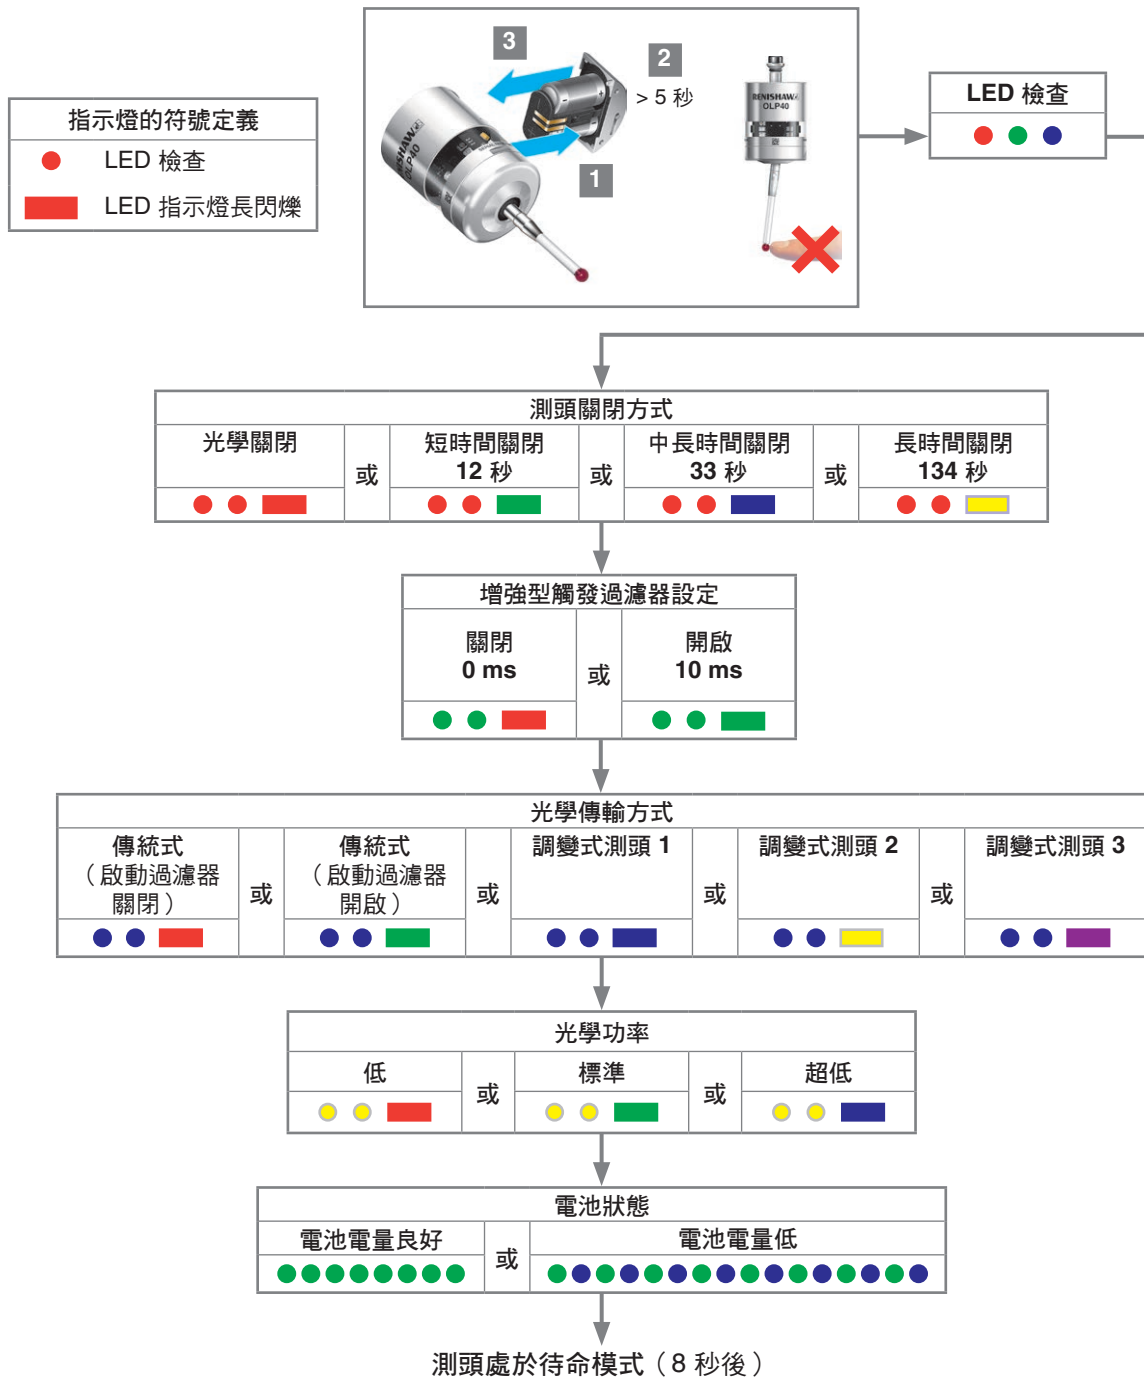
指示燈的符號定義

LED 檢查

LED 指示燈長閃爍

3

2

> 5 秒

1

RENISHAW OLP40

RENISHAW OLP40

LED 檢查

測頭關閉方式

| 光學關閉 | 或 | 短時間關閉 12 秒 | 或 | 中長時間關閉 33 秒 | 或 | 長時間關閉 134 秒 |
|---|---|---|---|---|---|---|

增強型觸發過濾器設定

| 關閉 0 ms | 或 | 開啟 10 ms |
|---|---|---|

光學傳輸方式

| 傳統式（啟動過濾器關閉） | 或 | 傳統式（啟動過濾器開啟） | 或 | 調變式測頭 1 | 或 | 調變式測頭 2 | 或 | 調變式測頭 3 |
|---|---|---|---|---|---|---|---|---|

光學功率

| 低 | 或 | 標準 | 或 | 超低 |
|---|---|---|---|---|

電池狀態

| 電池電量良好 | 或 | 電池電量低 |
|---|---|---|

測頭處於待命模式（8 秒後）